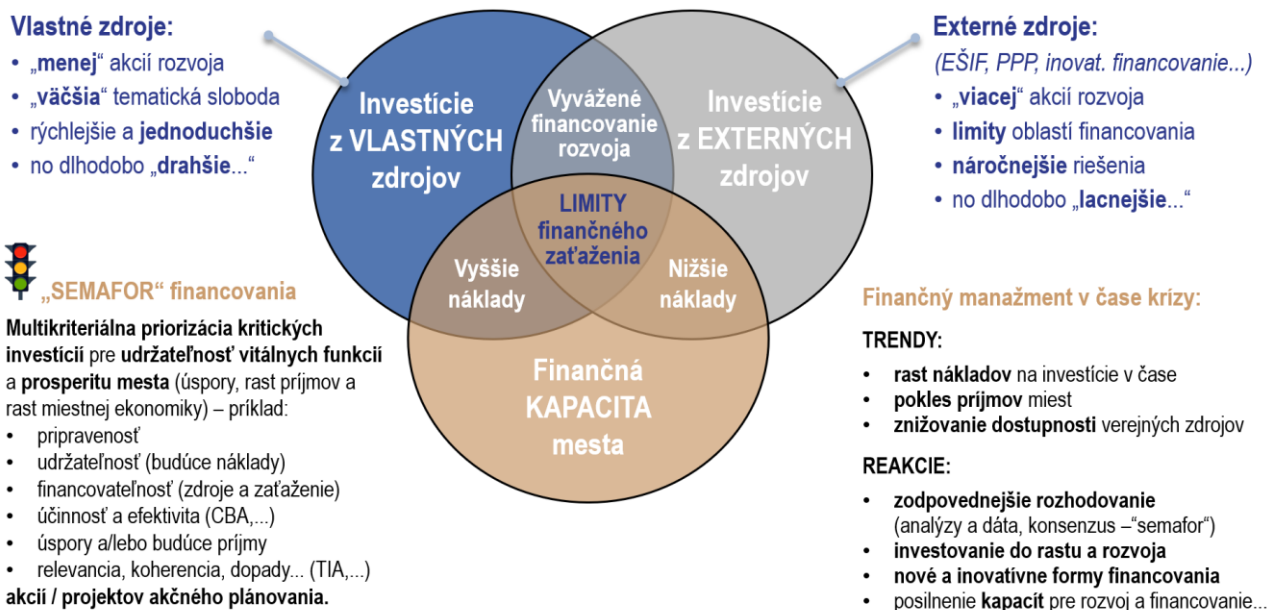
Vlastné zdroje:
• „menej“ akcií rozvoja
• „väčšia“ tematická sloboda
• rýchlejšie a jednoduchšie
• no dlhodobo „drahšie...“

Investície z VLASTNÝCH zdrojov

Vyvážené financovanie rozvoja

Investície z EXTERNÝCH zdrojov

Externé zdroje:
(EŠIF, PPP, inovat. financovanie...)
• „viacej“ akcií rozvoja
• limity oblastí financovania
• náročnejšie riešenia
• no dlhodobo „lacnejšie...“

LIMITY finančného zaťaženia

Vyššie náklady

Nižšie náklady

Finančná KAPACITA mesta

„SEMAFOR“ financovania

Multikriteriálna priorizácia kritických investícií pre udržateľnosť vitálnych funkcií a prosperitu mesta (úspory, rast príjmov a rast miestnej ekonomiky) – príklad:
• pripravenosť
• udržateľnosť (budúce náklady)
• financovateľnosť (zdroje a zaťaženie)
• účinnosť a efektivita (CBA,...)
• úspory a/lebo budúce príjmy
• relevancia, koherencia, dopady... (TIA,...)
akcií / projektov akčného plánovania.

Finančný manažment v čase krízy:

TRENDY:
• rast nákladov na investície v čase
• pokles príjmov miest
• znižovanie dostupnosti verejných zdrojov

REAKCIE:
• zodpovednejšie rozhodovanie (analýzy a dáta, konsenzus –“semafor“)
• investovanie do rastu a rozvoja
• nové a inovatívne formy financovania
• posilnenie kapacít pre rozvoj a financovanie...